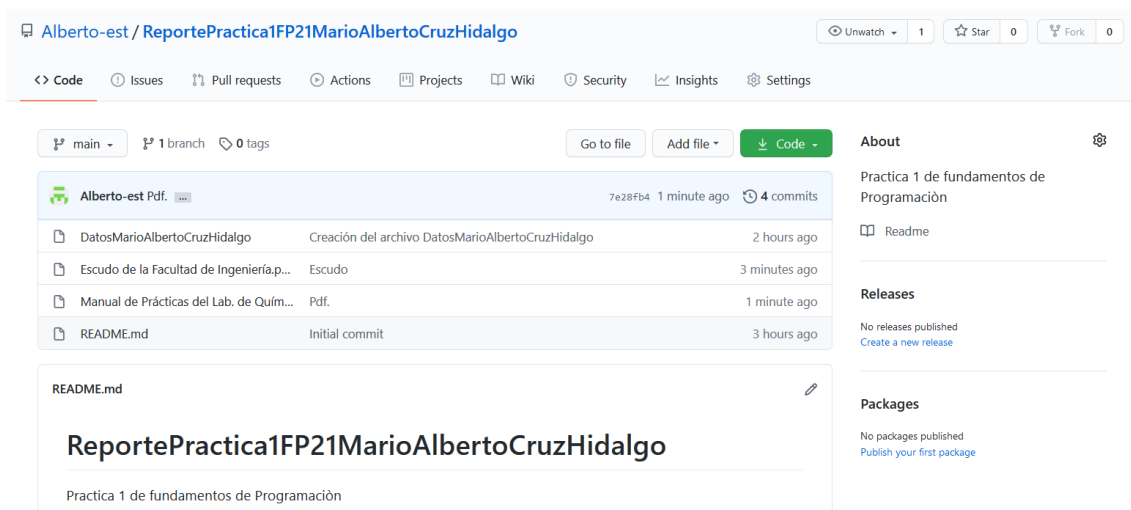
Alberto-est / ReportePractica1FP21MarioAlbertoCruzHidalgo

Unwatch 1 Star 0 Fork 0

Code Issues Pull requests Actions Projects Wiki Security Insights Settings

main 1 branch 0 tags

Go to file Add file Code

Alberto-est Pdf. ... 7e28fb4 1 minute ago 4 commits

| | | |
|---|---|---|
| DatosMarioAlbertoCruzHidalgo | Creación del archivo DatosMarioAlbertoCruzHidalgo | 2 hours ago |
| Escudo de la Facultad de Ingeniería.p... | Escudo | 3 minutes ago |
| Manual de Prácticas del Lab. de Quím... | Pdf. | 1 minute ago |
| README.md | Initial commit | 3 hours ago |

README.md

ReportePractica1FP21MarioAlbertoCruzHidalgo

Practica 1 de fundamentos de Programaciòn

About

Practica 1 de fundamentos de Programaciòn

Readme

Releases

No releases published
Create a new release

Packages

No packages published
Publish your first package